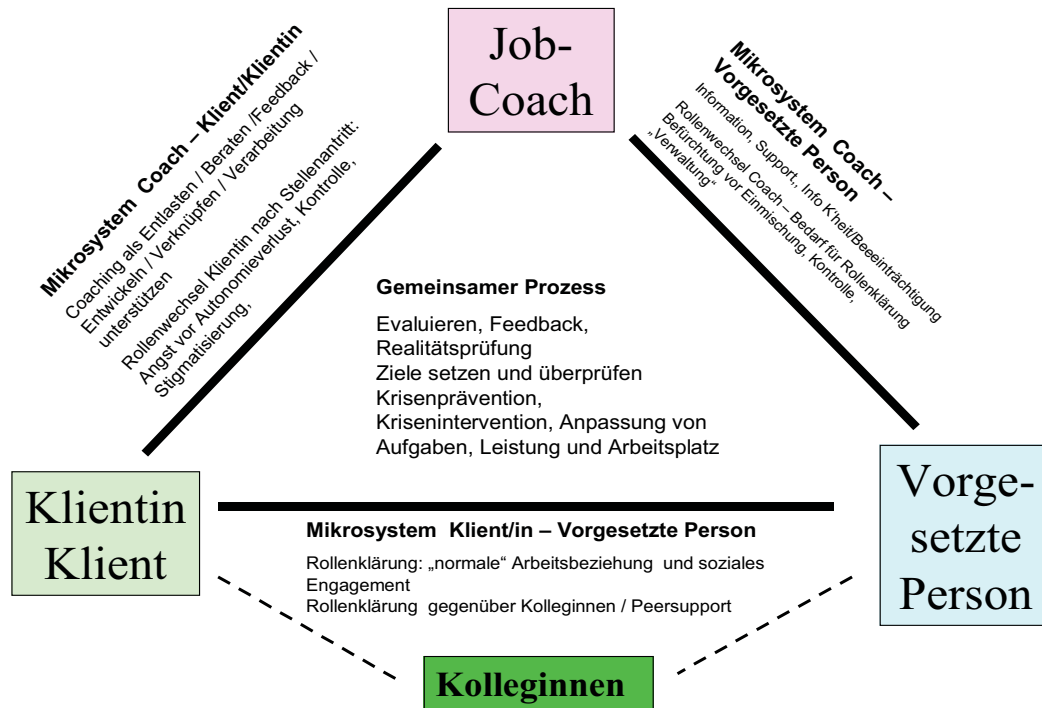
Job-Coach

Mikrosystem Coach – Klient/Klientin

Coaching als Entlasten / Beraten /Feedback / Entwickeln / Verknüpfen / Verarbeitung unterstützen

Rollenwechsel Klientin nach Stellenantritt: Angst vor Autonomieverlust, Kontrolle, Stigmatisierung,

Mikrosystem Coach – Vorgesetzte Person

Information, Support, Info K'heit/Beeeinträchtigung

Rollenwechsel Coach – Bedarf für Rollenklärung Befürchtung vor Einmischung, Kontrolle, „Verwaltung"

Gemeinsamer Prozess

Evaluieren, Feedback, Realitätsprüfung
Ziele setzen und überprüfen
Krisenprävention,
Krisenintervention, Anpassung von Aufgaben, Leistung und Arbeitsplatz

Klientin Klient

Vorgesetzte Person

Mikrosystem Klient/in – Vorgesetzte Person

Rollenklärung: „normale" Arbeitsbeziehung und soziales Engagement
Rollenklärung gegenüber Kolleginnen / Peersupport

Kolleginnen